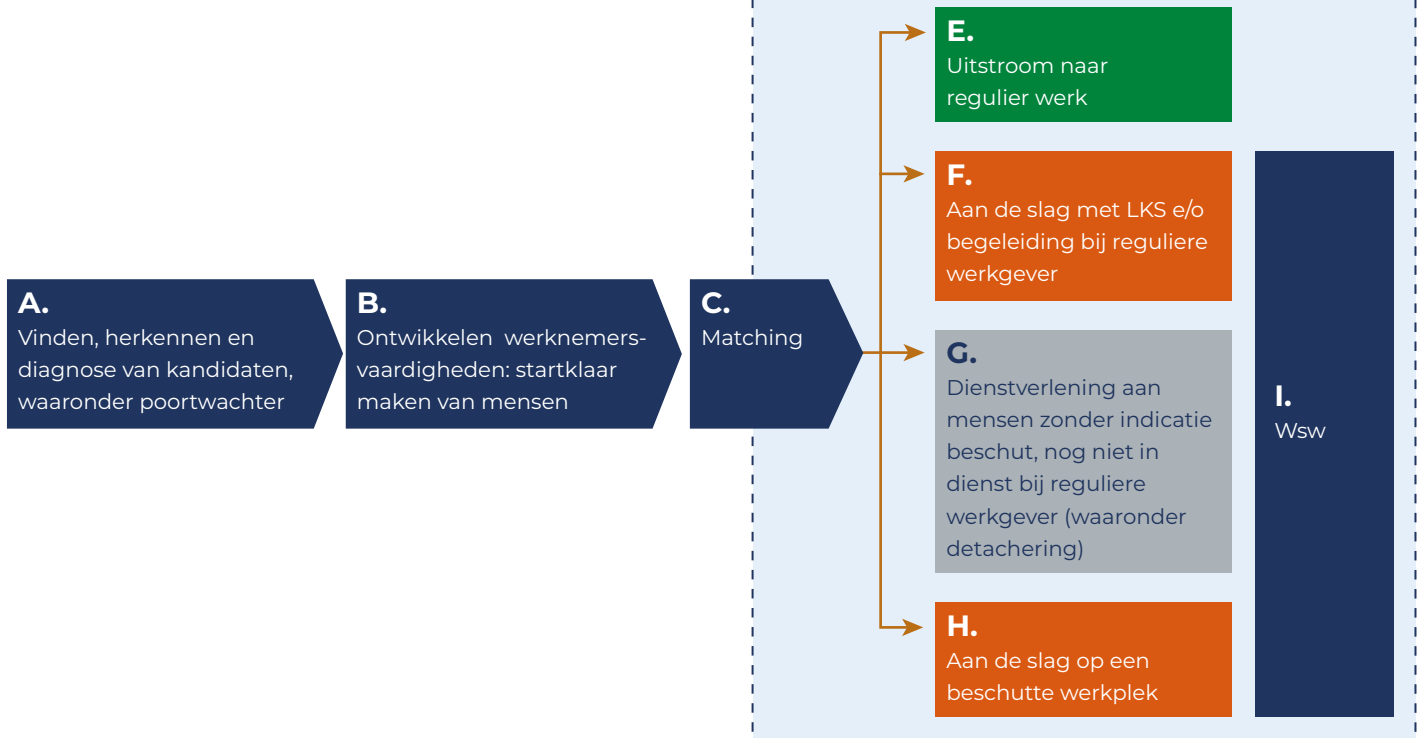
A.
Vinden, herkennen en diagnose van kandidaten, waaronder poortwachter

B.
Ontwikkelen werknemersvaardigheden: startklaar maken van mensen

C.
Matching

E.
Uitstroom naar regulier werk

F.
Aan de slag met LKS e/o begeleiding bij reguliere werkgever

G.
Dienstverlening aan mensen zonder indicatie beschut, nog niet in dienst bij reguliere werkgever (waaronder detachering)

H.
Aan de slag op een beschutte werkplek

I.
Wsw